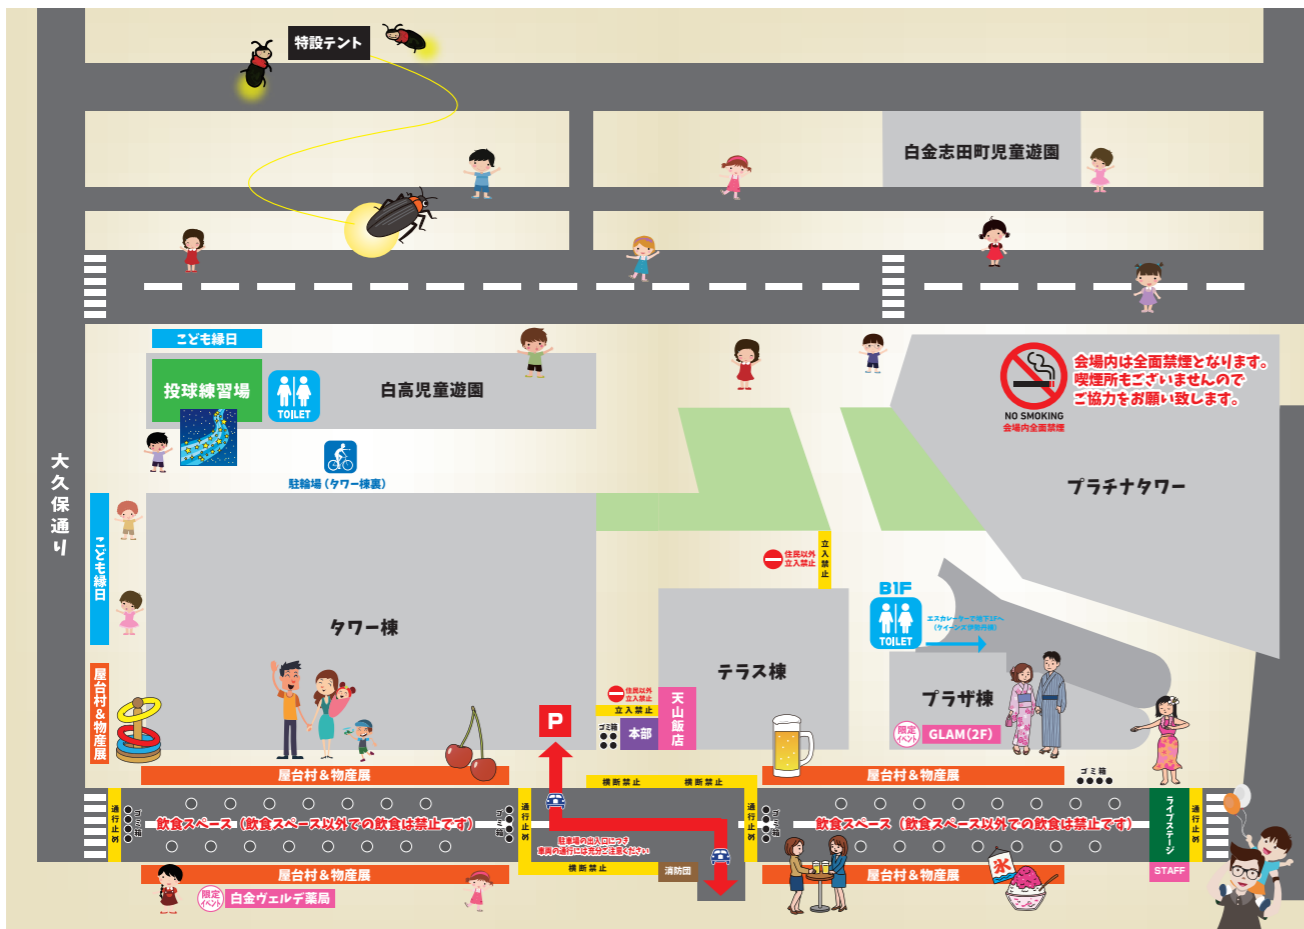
特設テント

白金志田町児童遊園

こども縁日

投球練習場

TOILET

白高児童遊園

駐輪場（タワー棟裏）

会場内は全面禁煙となります。
喫煙所もございませんので
ご協力をお願い致します。

NO SMOKING
会場内全面禁煙

プラチナタワー

大久保通り

こども縁日

タワー棟

住民以外立入禁止

立入禁止

B1F

TOILET

エスカレーターで地下1Fへ
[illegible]

テラス棟

プラザ棟

屋台村＆物産展

住民以外立入禁止

立入禁止

天山飯店

P

ゴミ箱

本部

限定イベント

GLAM(2F)

屋台村＆物産展

屋台村＆物産展

横断禁止

横断禁止

ゴミ箱

通行止め

ゴミ箱

飲食スペース（飲食スペース以外での飲食は禁止です）

ゴミ箱

通行止め

駐車場の出入口につき
車両の通行には充分ご注意ください

通行止め

ゴミ箱

飲食スペース（飲食スペース以外での飲食は禁止です）

ライブステージ

通行止め

横断禁止

消防団

屋台村＆物産展

屋台村＆物産展

STAFF

氷

限定イベント

白金ヴェルデ薬局